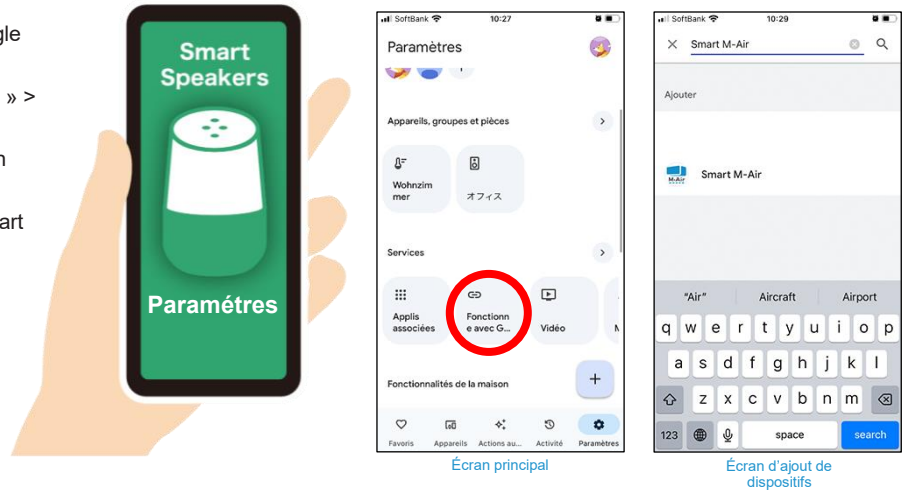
gle

» >

n

art

Smart Speakers

Paramétres

SoftBank 10:27

Paramètres

Appareils, groupes et pièces

Wohnzimmer

オフィス

Services

Applis associées

Fonctionne avec G...

Vidéo

Fonctionnalités de la maison

+

Favoris

Appareils

Actions au...

Activité

Paramètres

Écran principal

SoftBank 10:29

Smart M-Air

Ajouter

Smart M-Air

"Air"

Aircraft

Airport

q w e r t y u i o p

a s d f g h j k l

z x c v b n m

123

space

search

Écran d'ajout de dispositifs